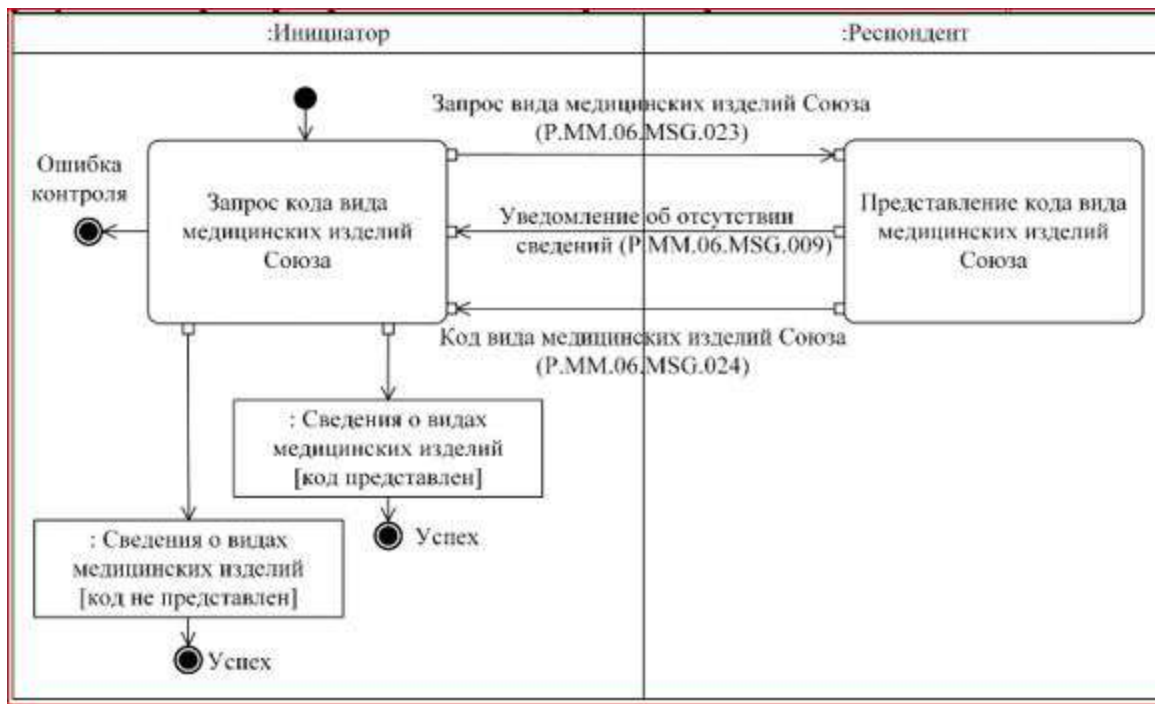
:Инициатор

:Респондент

Запрос вида медицинских изделий Союза (P.MM.06.MSG.023)

Ошибка контроля

Запрос кода вида медицинских изделий Союза

Уведомление об отсутствии сведений (P.MM.06.MSG.009)

Представление кода вида медицинских изделий Союза

Код вида медицинских изделий Союза (P.MM.06.MSG.024)

: Сведения о видах медицинских изделий [код представлен]

Успех

: Сведения о видах медицинских изделий [код не представлен]

Успех